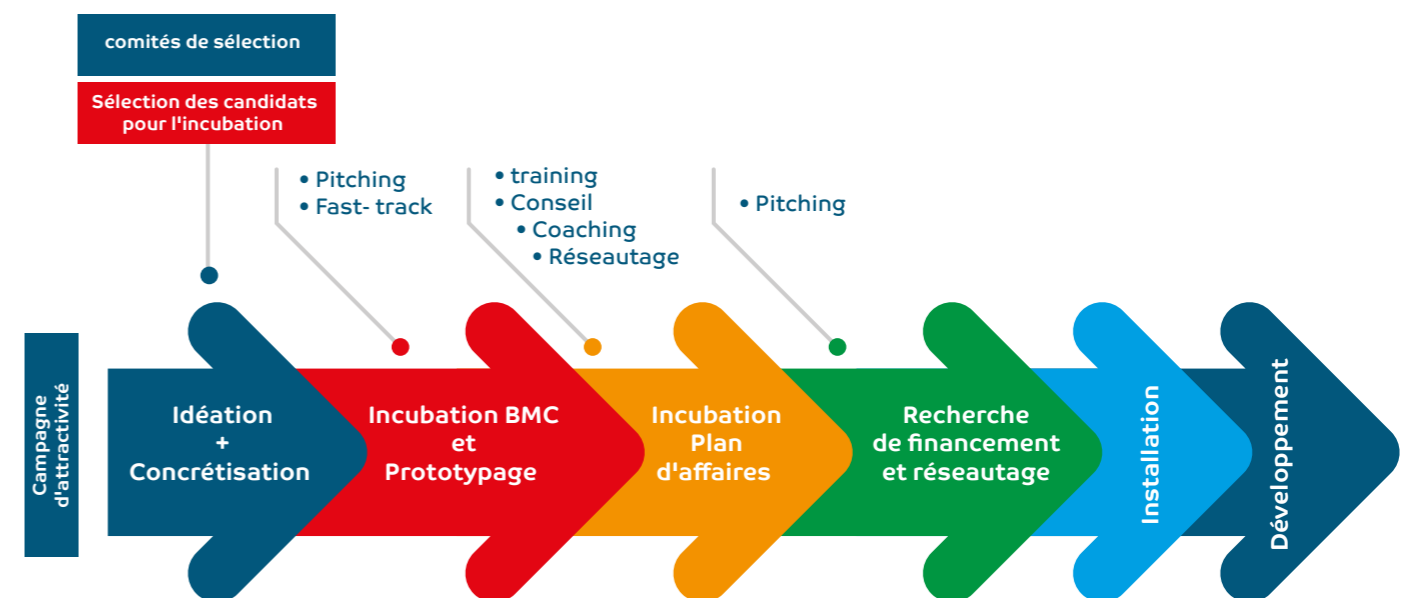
comités de sélection

Sélection des candidats pour l'incubation

• Pitching
• Fast- track

• training
• Conseil
• Coaching
• Réseautage

• Pitching

Campagne d'attractivité

Idéation + Concrétisation

Incubation BMC et Prototypage

Incubation Plan d'affaires

Recherche de financement et réseautage

Installation

Développement